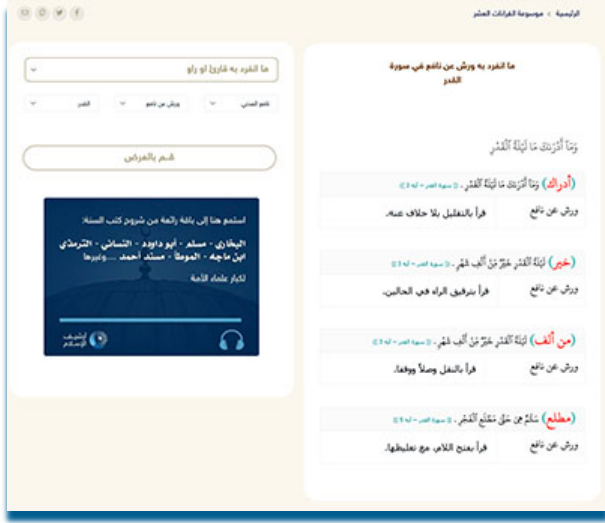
الرئيسية › موسوعة القراءات العشر

ما انفرد به ورش عن نافع في سورة القدر

وَمَآ أَدْرَىٰكَ مَا لَيْلَةُ ٱلْقَدْرِ

(أدراك) وَمَآ أَدْرَىٰكَ مَا لَيْلَةُ ٱلْقَدْرِ ﴿ سورة القدر - آية 2 ﴾

| ورش عن نافع | قرأ بالتقليل بلا خلاف عنه. |
|---|---|

(خير) لَيْلَةُ ٱلْقَدْرِ خَيْرٌ مِّنْ أَلْفِ شَهْرٍ ﴿ سورة القدر - آية 3 ﴾

| ورش عن نافع | قرأ بترقيق الراء في الحالين. |
|---|---|

(من ألف) لَيْلَةُ ٱلْقَدْرِ خَيْرٌ مِّنْ أَلْفِ شَهْرٍ ﴿ سورة القدر - آية 3 ﴾

| ورش عن نافع | قرأ بالنقل وصلاً ووقفاً. |
|---|---|

(مطلع) سَلَٰمٌ هِىَ حَتَّىٰ مَطْلَعِ ٱلْفَجْرِ ﴿ سورة القدر - آية 5 ﴾

| ورش عن نافع | قرأ بفتح اللام، مع تغليظها. |
|---|---|

ما انفرد به قارئ أو راو

نافع المدني | ورش عن نافع | القدر

قم بالعرض

استمع هنا إلى باقة رائعة من شروح كتب السنة:
البخاري - مسلم - أبو داوود - النسائي - الترمذي - ابن ماجة - الموطأ - مسند أحمد ... وغيرها
لكبار علماء الأمة

أرشيف الإسلام